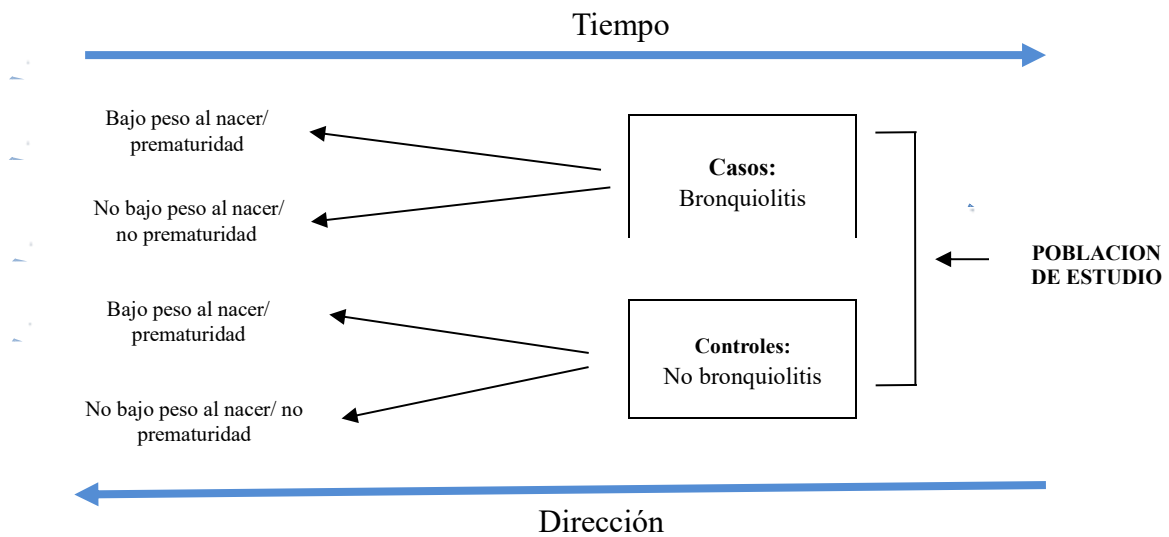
Tiempo

Bajo peso al nacer/ prematuridad

No bajo peso al nacer/ no prematuridad

**Casos:**
Bronquiolitis

Bajo peso al nacer/ prematuridad

No bajo peso al nacer/ no prematuridad

**Controles:**
No bronquiolitis

**POBLACION DE ESTUDIO**

Dirección